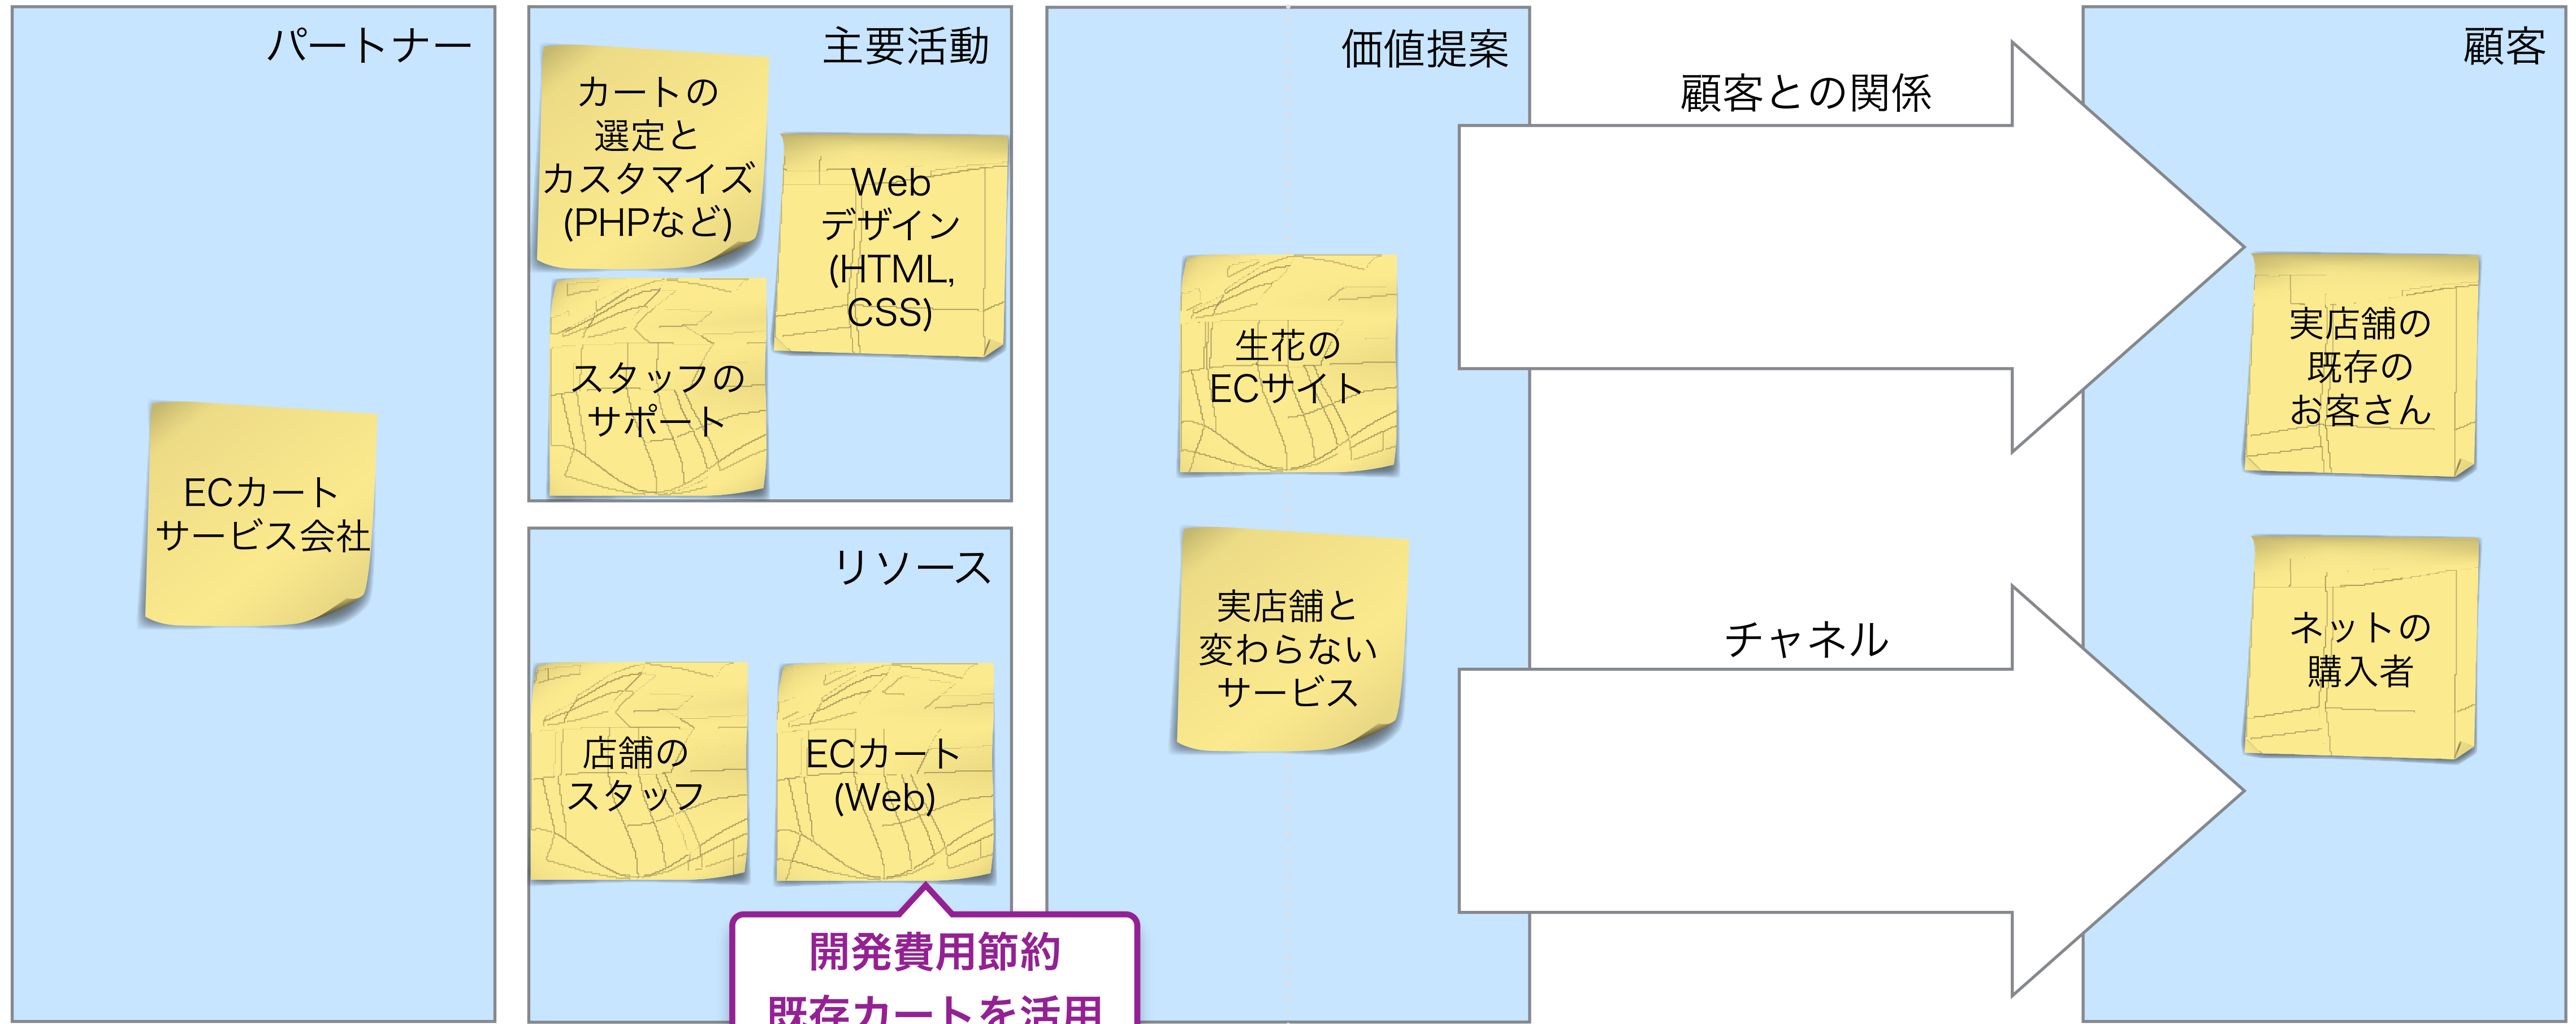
パートナー

ECカート
サービス会社

主要活動

カートの
選定と
カスタマイズ
(PHPなど)

Web
デザイン
(HTML,
CSS)

スタッフの
サポート

リソース

店舗の
スタッフ

ECカート
(Web)

開発費用節約
既存カートを活用

価値提案

生花の
ECサイト

実店舗と
変わらない
サービス

顧客との関係

チャネル

顧客

実店舗の
既存の
お客さん

ネットの
購入者